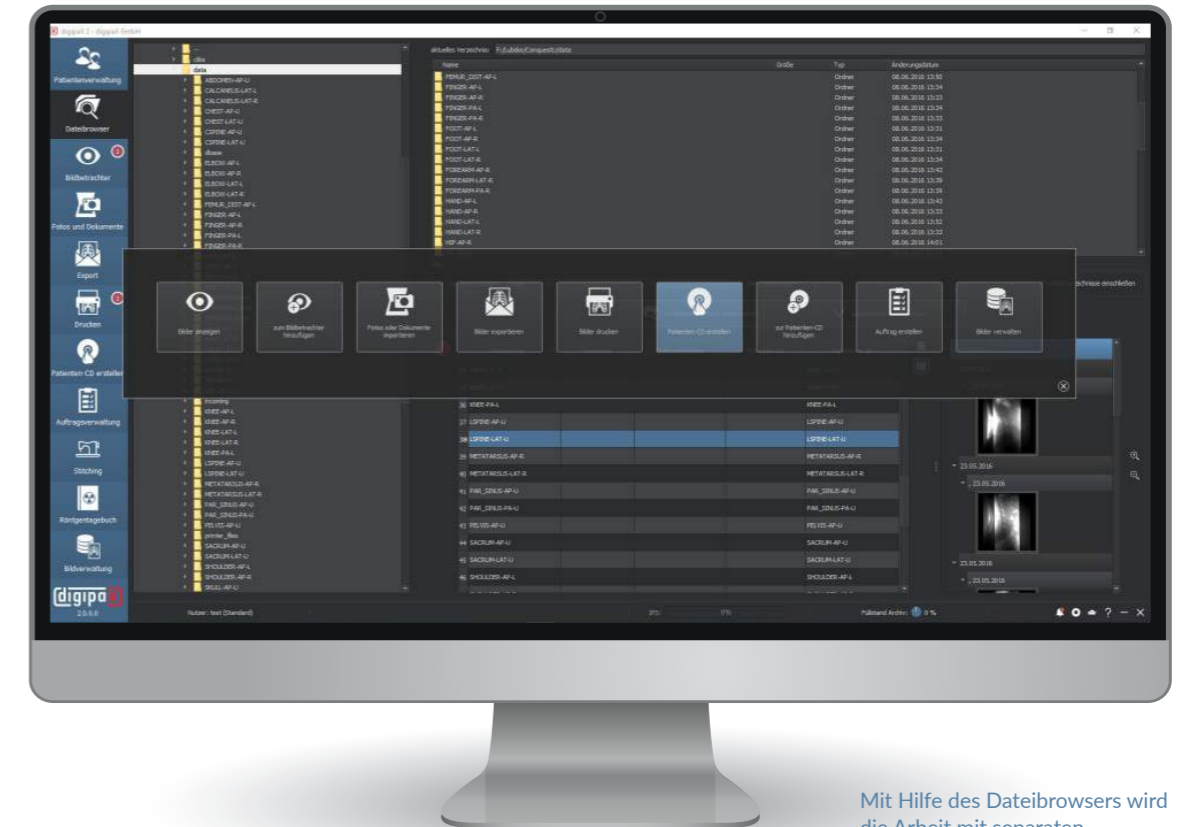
digipaX 2 - digipaX GmbH

Patientenverwaltung
Dateibrowser
Bildbetrachter
Fotos und Dokumente
Export
Drucken
Patienten CD erstellen
Auftragsverwaltung
Stitching
Röntgentagebuch
Bildverwaltung
digipaX
2.0.0.0

..
cdta
data
ABDOMEN-AP-U
CALCANEUS-LAT-L
CALCANEUS-LAT-R
CHEST-AP-U
CHEST-LAT-U
CSPINE-AP-U
CSPINE-LAT-U
dcase
ELBOW-AP-L
ELBOW-AP-R
ELBOW-LAT-L
ELBOW-LAT-R
FEMUR_DIST-AP-L
FINGER-AP-L
FINGER-AP-R
FINGER-PA-L
FINGER-PA-R
incoming
KNEE-AP-L
KNEE-AP-R
KNEE-LAT-L
KNEE-LAT-R
KNEE-PA-L
LSPINE-AP-U
LSPINE-LAT-U
METATARSUS-AP-R
METATARSUS-LAT-R
PAR_SINUS-AP-U
PAR_SINUS-PA-U
PELVIS-AP-U
printer_files
SACRUM-AP-U
SACRUM-LAT-U
SHOULDER-AP-L
SHOULDER-AP-R
SKULL-AP-U

aktuelles Verzeichnis: F:/Lubeko/Conquest/data

| Name | Größe | Typ | Änderungsdatum |
|---|---|---|---|
| FEMUR_DIST-AP-L | | Ordner | 08.06.2016 13:50 |
| FINGER-AP-L | | Ordner | 08.06.2016 13:34 |
| FINGER-AP-R | | Ordner | 08.06.2016 13:33 |
| FINGER-PA-L | | Ordner | 08.06.2016 13:34 |
| FINGER-PA-R | | Ordner | 08.06.2016 13:33 |
| FOOT-AP-L | | Ordner | 08.06.2016 13:31 |
| FOOT-AP-R | | Ordner | 08.06.2016 13:34 |
| FOOT-LAT-L | | Ordner | 08.06.2016 13:31 |
| FOOT-LAT-R | | Ordner | 08.06.2016 13:34 |
| FOREARM-AP-R | | Ordner | 08.06.2016 13:43 |
| FOREARM-LAT-R | | Ordner | 08.06.2016 13:39 |
| FOREARM-PA-R | | Ordner | 08.06.2016 13:39 |
| HAND-AP-L | | Ordner | 08.06.2016 13:43 |
| HAND-AP-R | | Ordner | 08.06.2016 13:33 |
| HAND-LAT-L | | Ordner | 08.06.2016 13:32 |
| HAND-LAT-R | | Ordner | 08.06.2016 13:33 |
| HIP-AP-R | | Ordner | 08.06.2016 14:01 |

Bilder anzeigen
zum Bildbetrachter hinzufügen
Fotos oder Dokumente importieren
Bilder exportieren
Bilder drucken
Patienten-CD erstellen
zur Patienten-CD hinzufügen
Auftrag erstellen
Bilder verwalten

rgebnisse einschließen

| | |
|---|---|
| 36 KNEE-PA-L | KNEE-PA-L |
| 37 LSPINE-AP-U | LSPINE-AP-U |
| 38 LSPINE-LAT-U | LSPINE-LAT-U |
| 39 METATARSUS-AP-R | METATARSUS-AP-R |
| 40 METATARSUS-LAT-R | METATARSUS-LAT-R |
| 41 PAR_SINUS-AP-U | PAR_SINUS-AP-U |
| 42 PAR_SINUS-PA-U | PAR_SINUS-PA-U |
| 43 PELVIS-AP-U | PELVIS-AP-U |
| 44 SACRUM-AP-U | SACRUM-AP-U |
| 45 SACRUM-LAT-U | SACRUM-LAT-U |
| 46 SHOULDER-AP-L | SHOULDER-AP-L |

23.05.2016
, 23.05.2016
23.05.2016
, 23.05.2016

Nutzer: test (Standard)
Füllstand Archiv: 0 %

Mit Hilfe des Dateibrowsers wird die Arbeit mit separaten